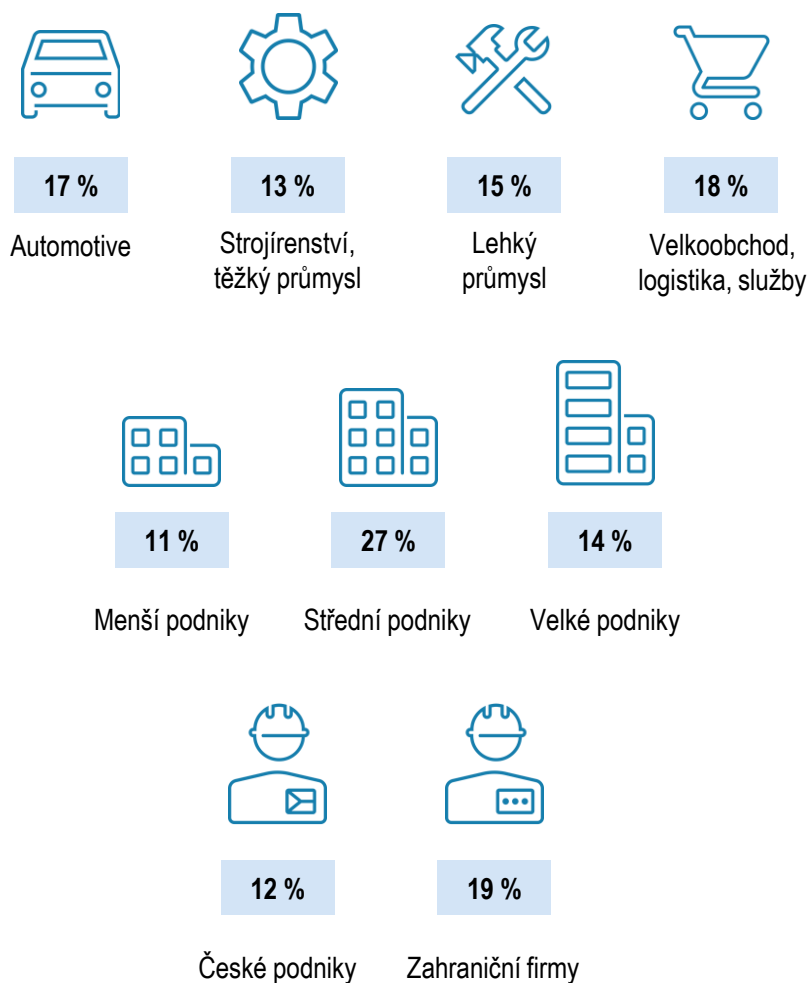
17 %
Automotive

13 %
Strojírenství, těžký průmysl

15 %
Lehký průmysl

18 %
Velkoobchod, logistika, služby

11 %
Menší podniky

27 %
Střední podniky

14 %
Velké podniky

12 %
České podniky

19 %
Zahraniční firmy